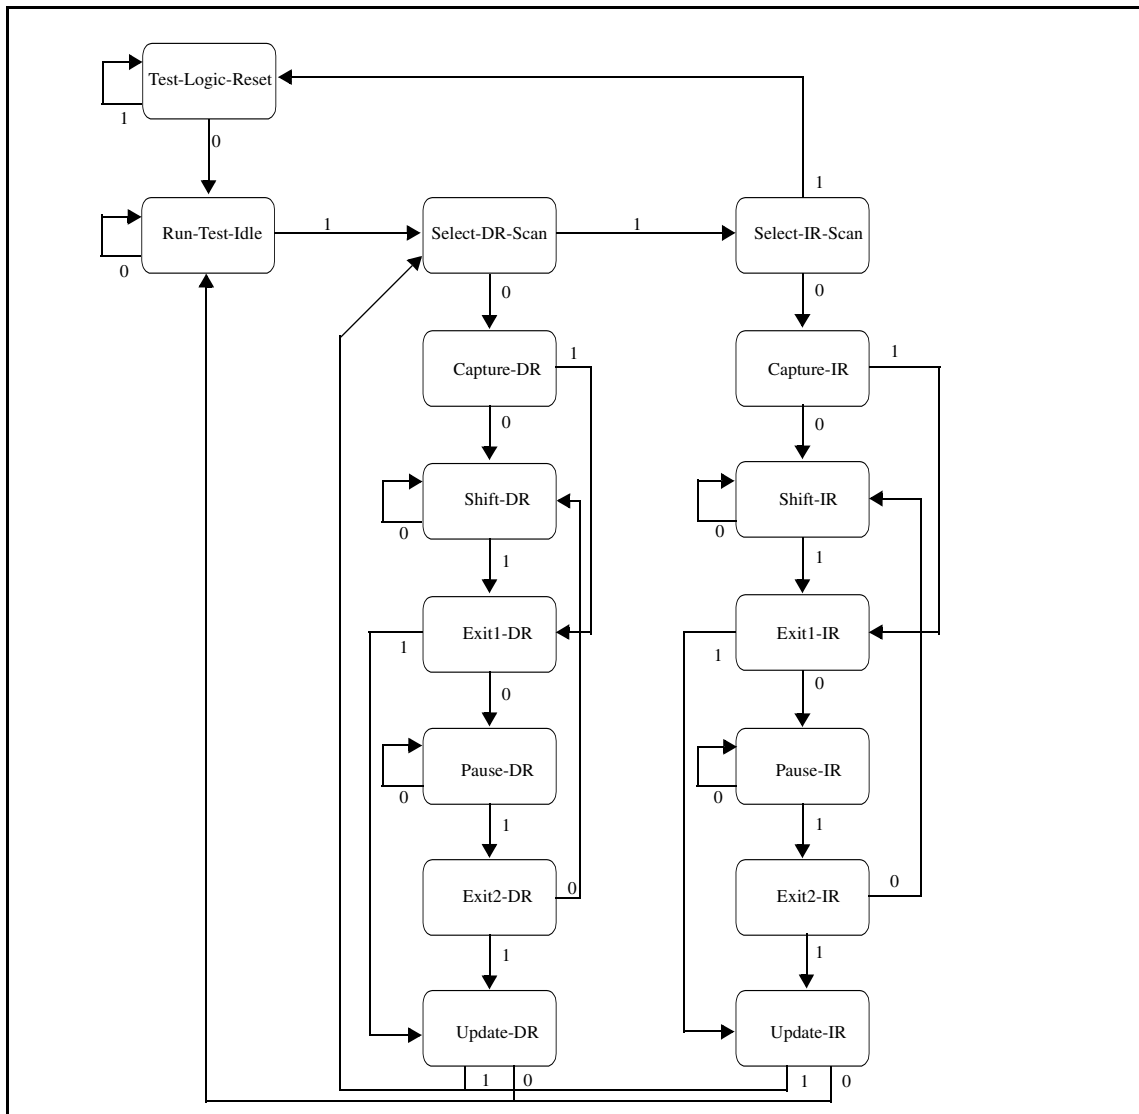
Test-Logic-Reset
1
0
Run-Test-Idle
0
1
Select-DR-Scan
1
Select-IR-Scan
1
0
0
Capture-DR
1
Capture-IR
1
0
0
Shift-DR
0
Shift-IR
0
1
1
Exit1-DR
1
Exit1-IR
1
0
0
Pause-DR
0
Pause-IR
0
1
1
Exit2-DR
0
Exit2-IR
0
1
1
Update-DR
Update-IR
1
0
1
0